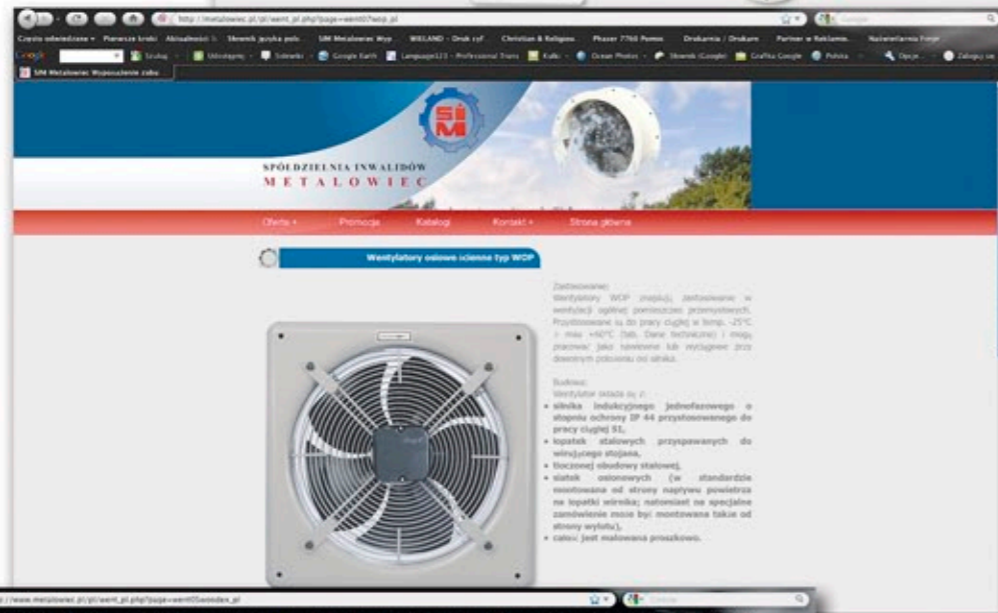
http://metalowiec.pl/pl/went_pl.php?page=went07wop_pl

Często odwiedzane Pierwsze kroki Aktualności Słownik języka pols SIM Metalowiec Wyp WIELAND - Druk cyf Christian & Religious Phaser 7760 Pomoc Drukarnia / Drukarn Partner w Reklamie Najnaturalniejsza Forge

Google Szukaj Udostępnij Sidewiki Google Earth Language123 - Professional Trans Kalk Ocean Photos Słownik Google Grafika Google Polska Opcje Zaloguj się

SIM Metalowiec Wyposażenie zakła

SPÓŁDZIELNIA INWALIDÓW
METALOWIEC

SIM

Oferta Promocja Katalogi Kontakt Strona główna

Wentylatory osiowe ścienne typ WOP

Zastosowanie:
Wentylatory WOP znajdują zastosowanie w wentylacji ogólnej pomieszczeń przemysłowych. Przystosowane są do pracy ciągłej w temp. -25°C i max +40°C (tab. Dane techniczne) i mogą pracować jako nawiewne lub wyciągowe przy dowolnym położeniu osi silnika.

Budowa:
Wentylator składa się z:
• silnika indukcyjnego jednofazowego o stopniu ochrony IP 44 przystosowanego do pracy ciągłej S1,
• łopatek stalowych przyspawanych do wirującego stojana,
• tłoczonej obudowy stalowej,
• siatek osłonowych (w standardzie montowana od strony napływu powietrza na łopatki wirnika; natomiast na specjalne zamówienie może być montowana także od strony wylotu),
• całość jest malowana proszkowo.

/www.metalowiec.pl/pl/went_pl.php?page=went05wosdex_pl

Google